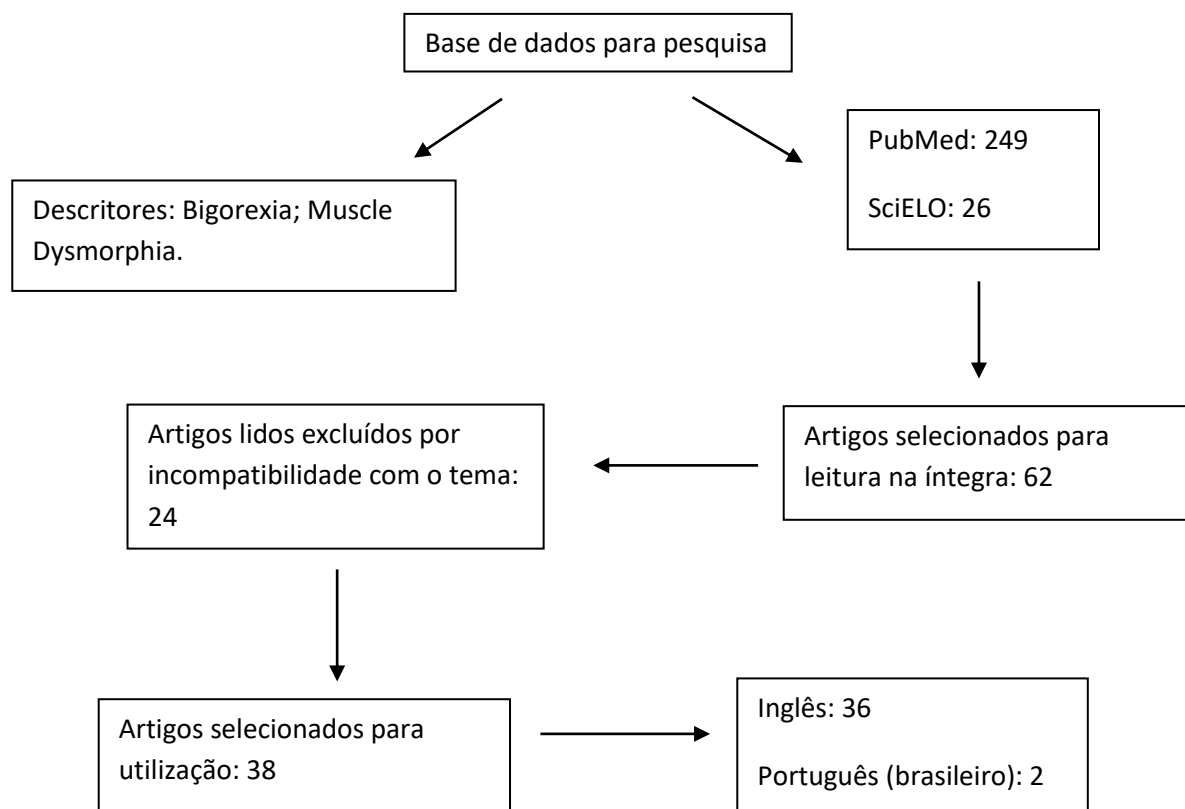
Base de dados para pesquisa

Descritores: Bigorexia; Muscle Dysmorphia.

PubMed: 249

SciELO: 26

Artigos selecionados para leitura na íntegra: 62

Artigos lidos excluídos por incompatibilidade com o tema: 24

Artigos selecionados para utilização: 38

Inglês: 36

Português (brasileiro): 2